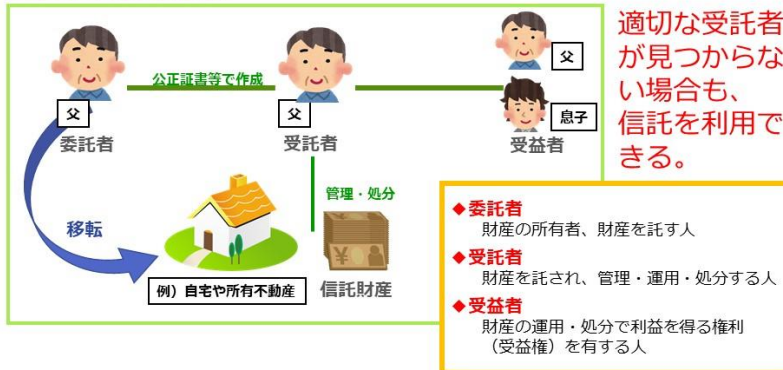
父
委託者

公正証書等で作成

父
受託者

父
息子
受益者

適切な受託者が見つからない場合も、信託を利用できる。

移転

管理・処分

例）自宅や所有不動産

信託財産

◆委託者
財産の所有者、財産を託す人
◆受託者
財産を託され、管理・運用・処分する人
◆受益者
財産の運用・処分で利益を得る権利（受益権）を有する人